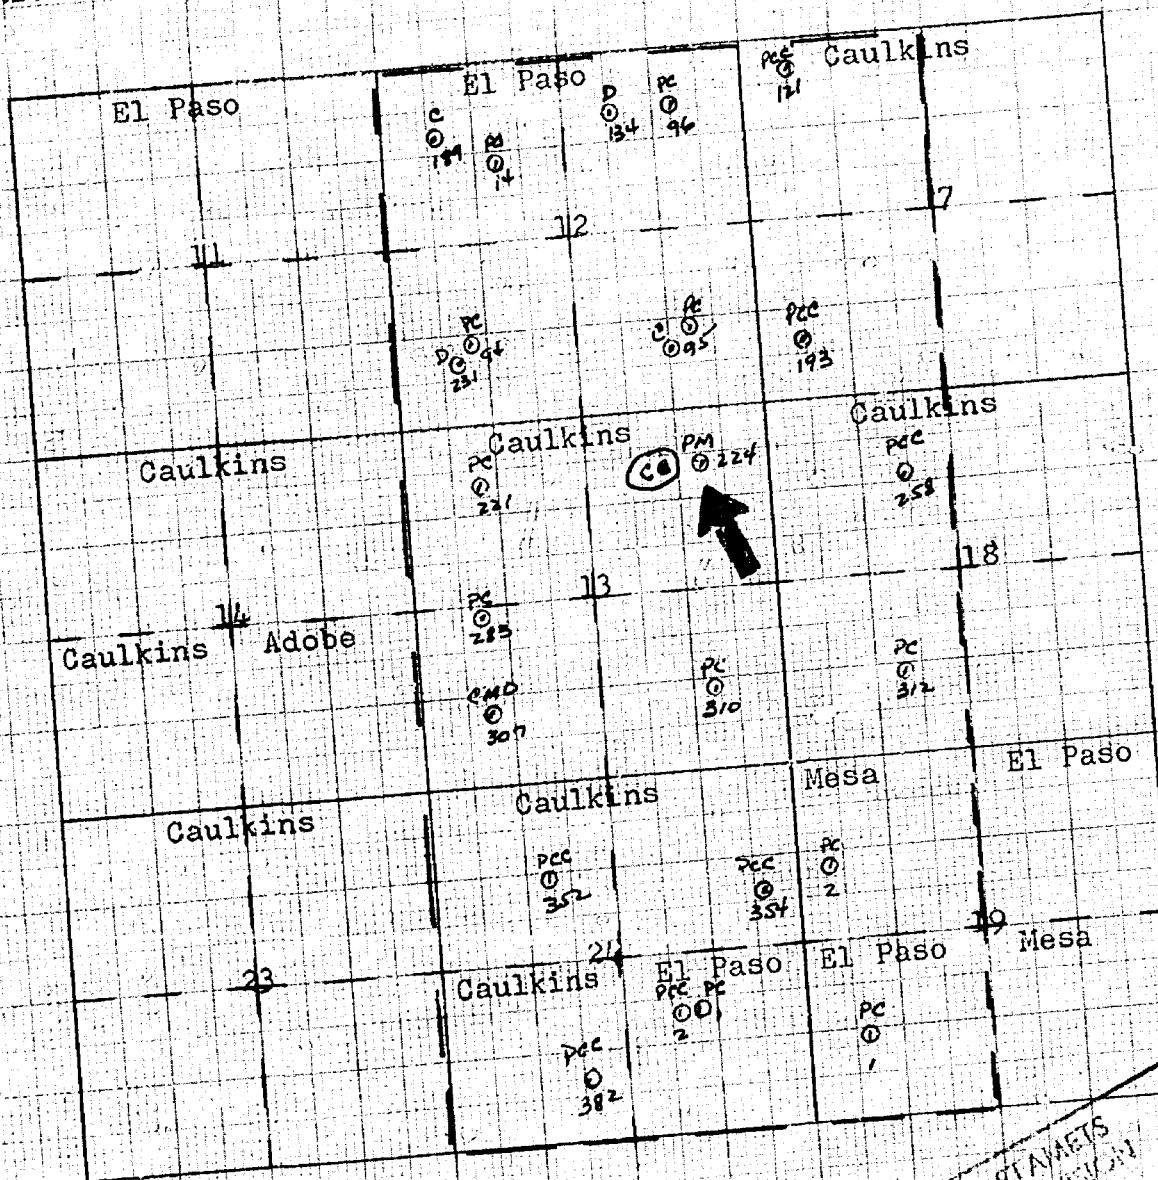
El Paso

El Paso

PCC
121
Caulkins

C
189

PC
14

D
134

PC
96

12

7

11

PC
96
D
231

PC
C 95

PCC
193

Caulkins

Caulkins

Caulkins

PC
221

C8

PM
224

PCC
258

18

13

14

Caulkins Adobe

PC
285

PC
310

PC
312

CMD
307

El Paso

Mesa

Caulkins

Caulkins

PCC
352

PCC
354

PC
2

19

Mesa

24

El Paso

El Paso

23

Caulkins

PCC
2

PC

PC
1

PCC
382

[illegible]